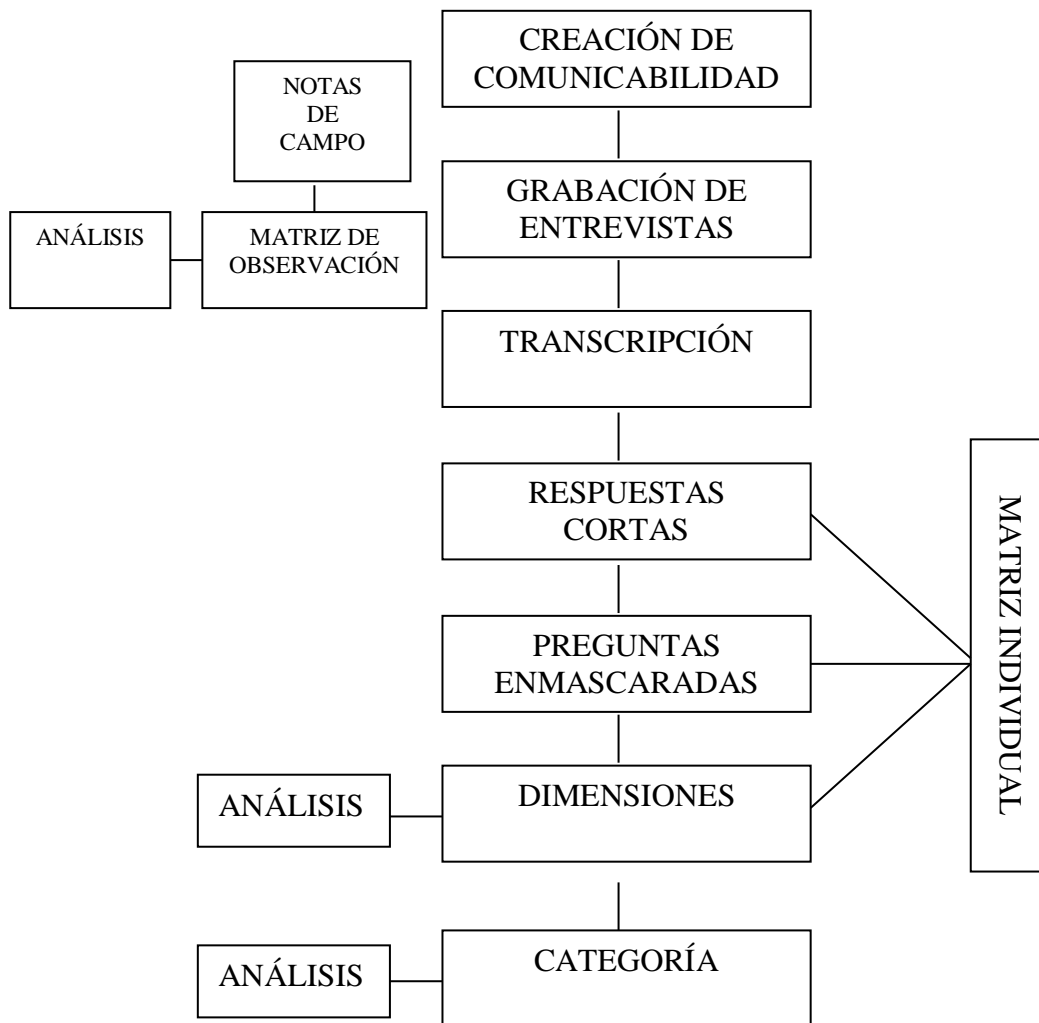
CREACIÓN DE COMUNICABILIDAD

NOTAS DE CAMPO

ANÁLISIS

MATRIZ DE OBSERVACIÓN

GRABACIÓN DE ENTREVISTAS

TRANSCRIPCIÓN

RESPUESTAS CORTAS

PREGUNTAS ENMASCARADAS

ANÁLISIS

DIMENSIONES

MATRIZ INDIVIDUAL

ANÁLISIS

CATEGORÍA